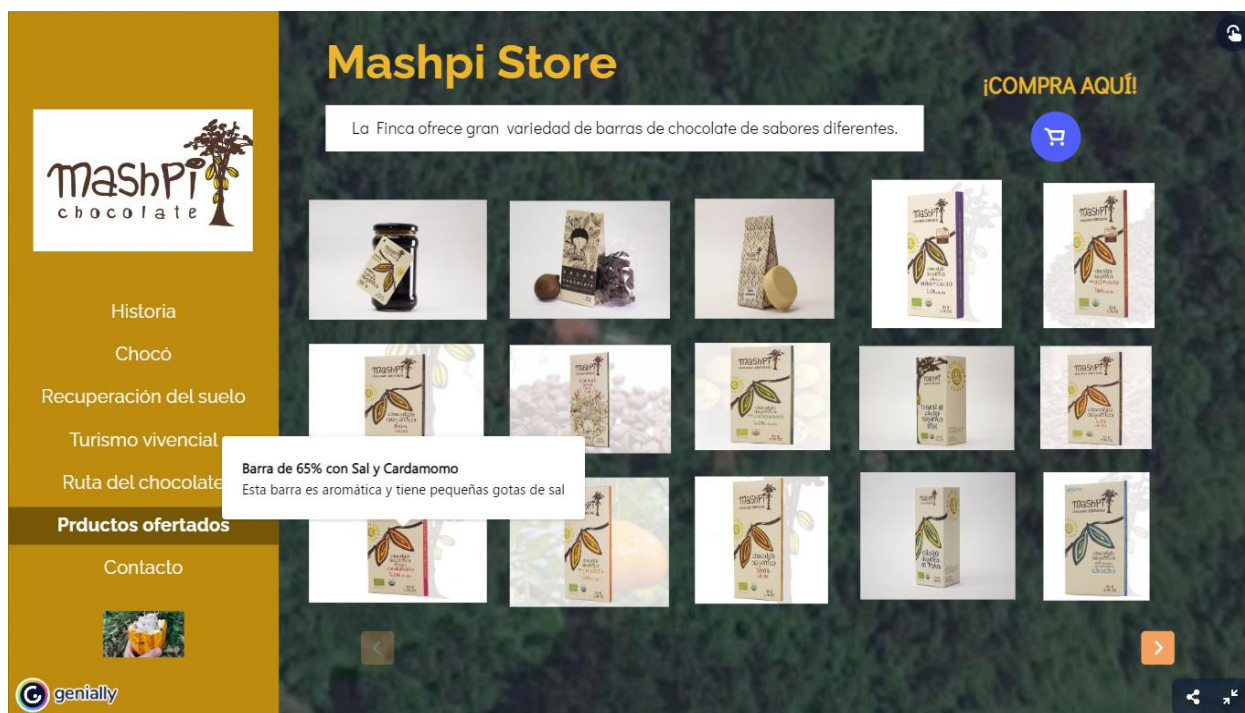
mashpi chocolate

Historia

Chocó

Recuperación del suelo

Turismo vivencial

Ruta del chocolate

Prductos ofertados

Contacto

genially

Mashpi Store

La Finca ofrece gran variedad de barras de chocolate de sabores diferentes.

¡COMPRA AQUÍ!

Barra de 65% con Sal y Cardamomo
Esta barra es aromática y tiene pequeñas gotas de sal